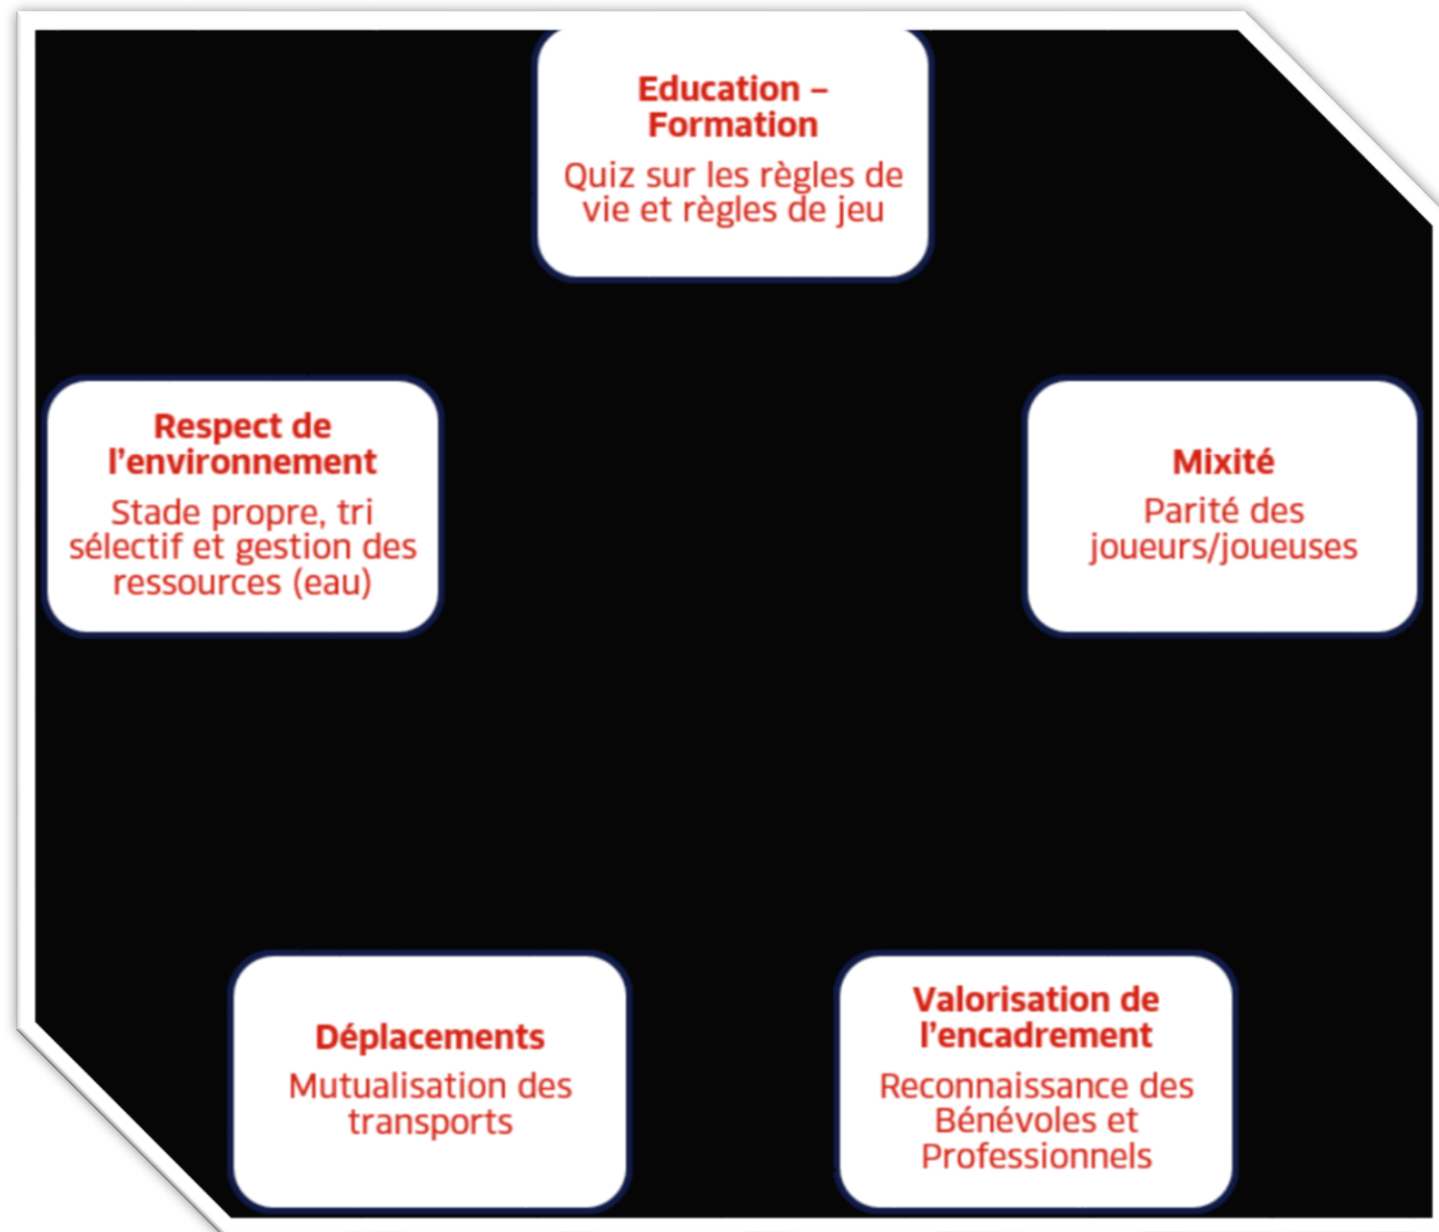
Education – Formation
Quiz sur les règles de vie et règles de jeu

Respect de l’environnement
Stade propre, tri sélectif et gestion des ressources (eau)

Mixité
Parité des joueurs/joueuses

Déplacements
Mutualisation des transports

Valorisation de l’encadrement
Reconnaissance des Bénévoles et Professionnels